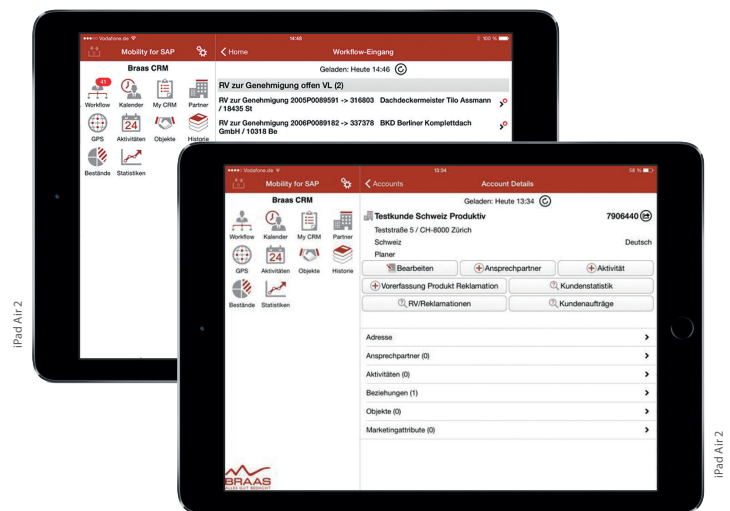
••••○ Vodafone.de
14:46
100 %
Mobility for SAP
Home
Workflow-Eingang
Braas CRM
Geladen: Heute 14:46
41
Workflow
Kalender
My CRM
Partner
GPS
Aktivitäten
Objekte
Historie
Bestände
Statistiken
RV zur Genehmigung offen VL (2)
RV zur Genehmigung 2005P0089591 -> 316803 Dachdeckermeister Tilo Assmann / 18435 St
RV zur Genehmigung 2006P0089182 -> 337378 BKD Berliner Komplettdach GmbH / 10318 Be

iPad Air 2

••••○ Vodafone.de
13:34
58 %
Mobility for SAP
Accounts
Account Details
Braas CRM
Geladen: Heute 13:34
Workflow
Kalender
My CRM
Partner
24
GPS
Aktivitäten
Objekte
Historie
Bestände
Statistiken
Testkunde Schweiz Produktiv
7906440
Teststraße 5 / CH-8000 Zürich
Schweiz
Deutsch
Planer
Bearbeiten
Ansprechpartner
Aktivität
Vorerfassung Produkt Reklamation
Kundenstatistik
RV/Reklamationen
Kundenaufträge
Adresse
Ansprechpartner (0)
Aktivitäten (0)
Beziehungen (1)
Objekte (0)
Marketingattribute (0)
BRAAS
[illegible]

iPad Air 2